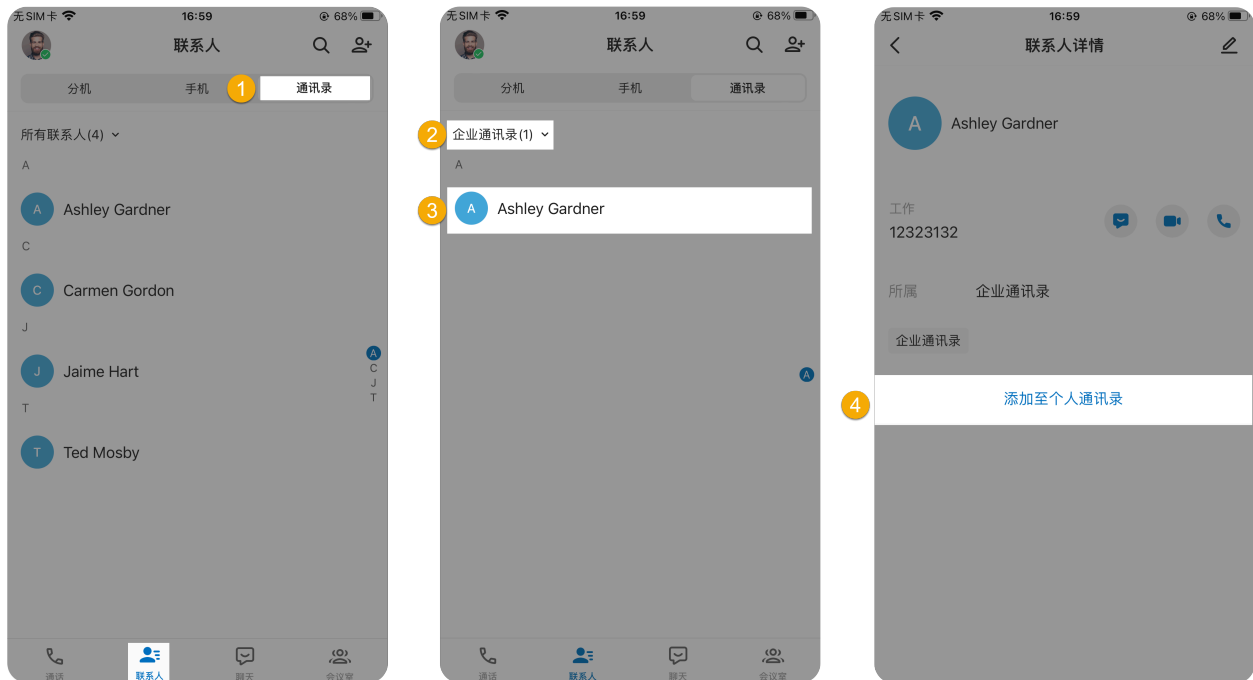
无SIM卡 16:59 68%
联系人
分机 手机 1 通讯录
所有联系人(4)
A
A Ashley Gardner
C
C Carmen Gordon
J
J Jaime Hart
T
T Ted Mosby
A C J T
通话 联系人 聊天 会议室

无SIM卡 16:59 68%
联系人
分机 手机 通讯录
2 企业通讯录(1)
A
3 A Ashley Gardner
A
通话 联系人 聊天 会议室

无SIM卡 16:59 68%
联系人详情
A Ashley Gardner
工作
12323132
所属 企业通讯录
企业通讯录
4 添加至个人通讯录